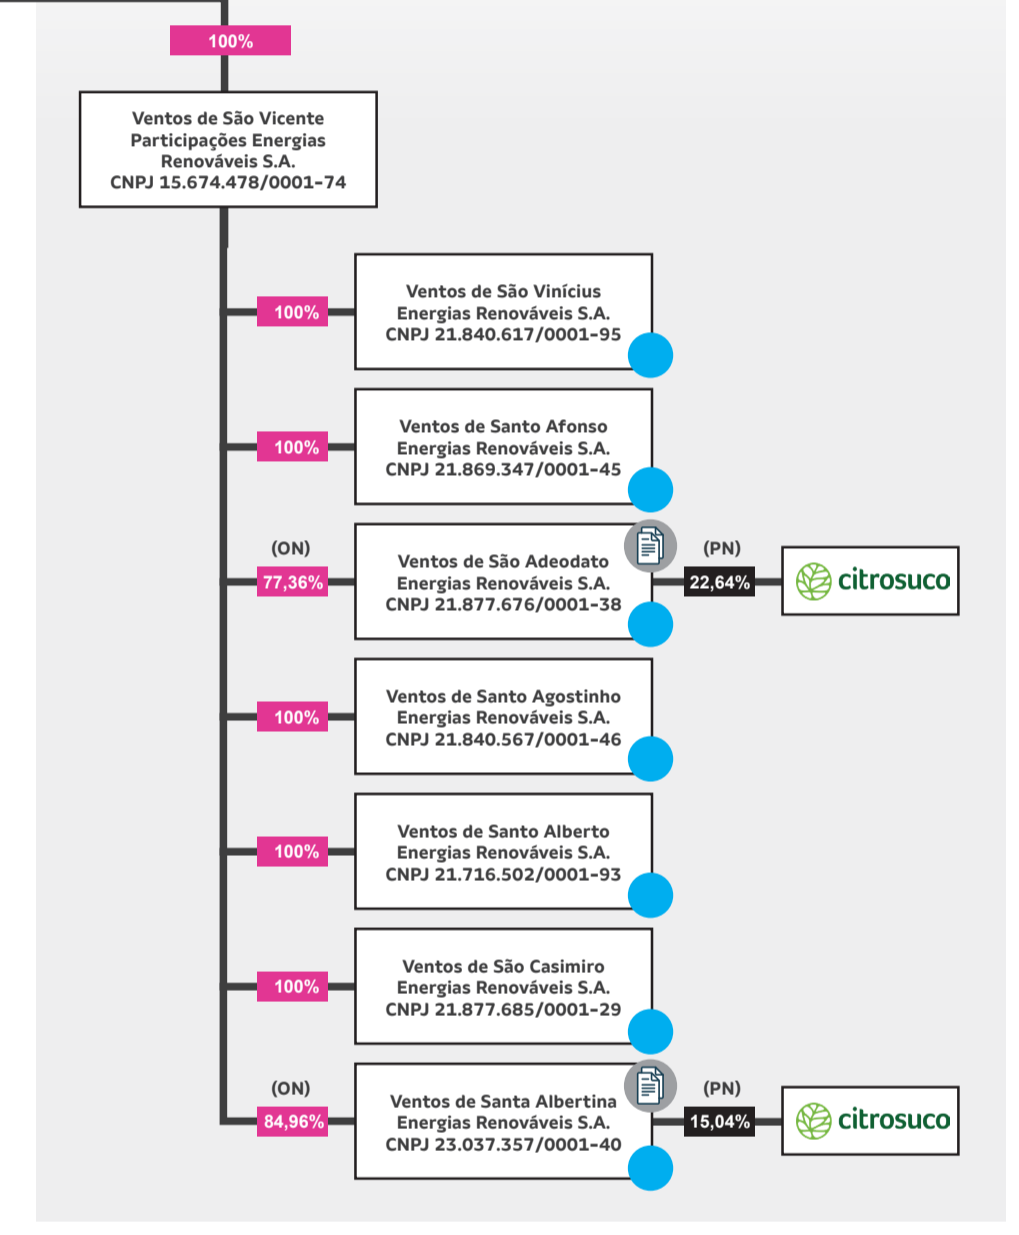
100%

Ventos de São Vicente Participações Energias Renováveis S.A. CNPJ 15.674.478/0001-74

100%

Ventos de São Vinícius Energias Renováveis S.A. CNPJ 21.840.617/0001-95

100%

Ventos de Santo Afonso Energias Renováveis S.A. CNPJ 21.869.347/0001-45

(ON)
77,36%

Ventos de São Adeodato Energias Renováveis S.A. CNPJ 21.877.676/0001-38

(PN)
22,64%

citrosuco

100%

Ventos de Santo Agostinho Energias Renováveis S.A. CNPJ 21.840.567/0001-46

100%

Ventos de Santo Alberto Energias Renováveis S.A. CNPJ 21.716.502/0001-93

100%

Ventos de São Casimiro Energias Renováveis S.A. CNPJ 21.877.685/0001-29

(ON)
84,96%

Ventos de Santa Albertina Energias Renováveis S.A. CNPJ 23.037.357/0001-40

(PN)
15,04%

citrosuco